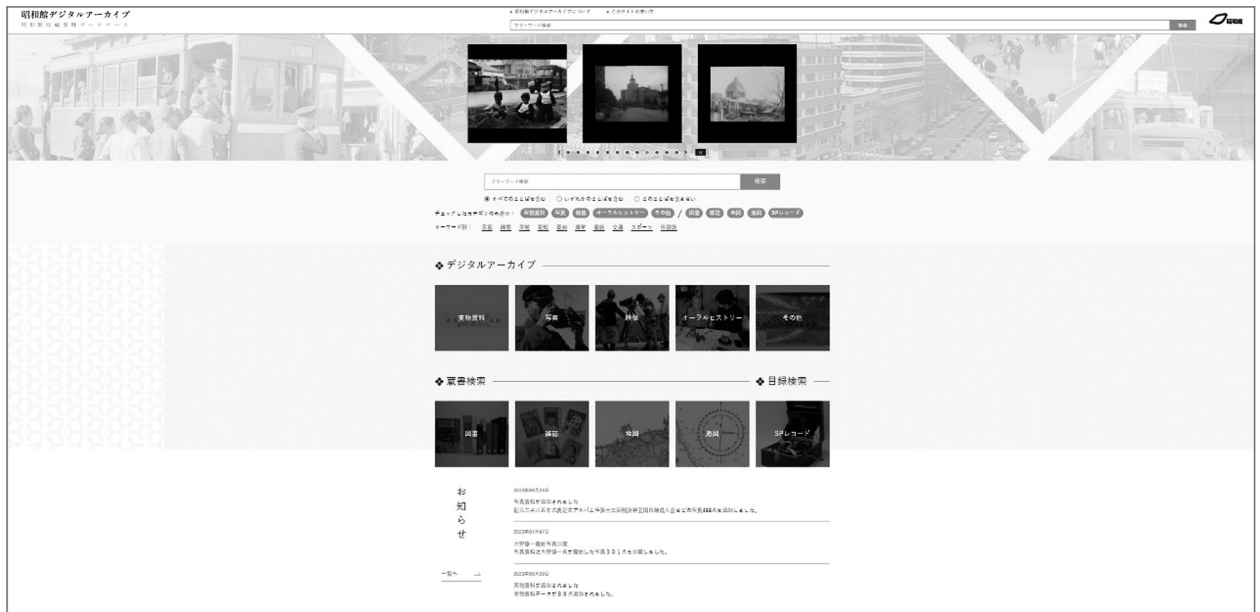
昭和館デジタルアーカイブ
昭和館収蔵資料データベース

昭和館デジタルアーカイブについて　このサイトの使い方
フリーワード検索
検索
昭和館

フリーワード検索
検索
すべてのことばを含む　いずれかのことばを含む　上のことばを含まない
チェックしたカテゴリのみ表示：実物資料　写真　映像　オーラルヒストリー　その他　/　図書　雑誌　新聞　海図　SPレコード
キーワード例：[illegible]

❖デジタルアーカイブ
実物資料
写真
映像
オーラルヒストリー
その他

❖蔵書検索
❖目録検索
図書
雑誌
新聞
海図
SPレコード

お知らせ
一覧へ
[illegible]
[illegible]
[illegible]